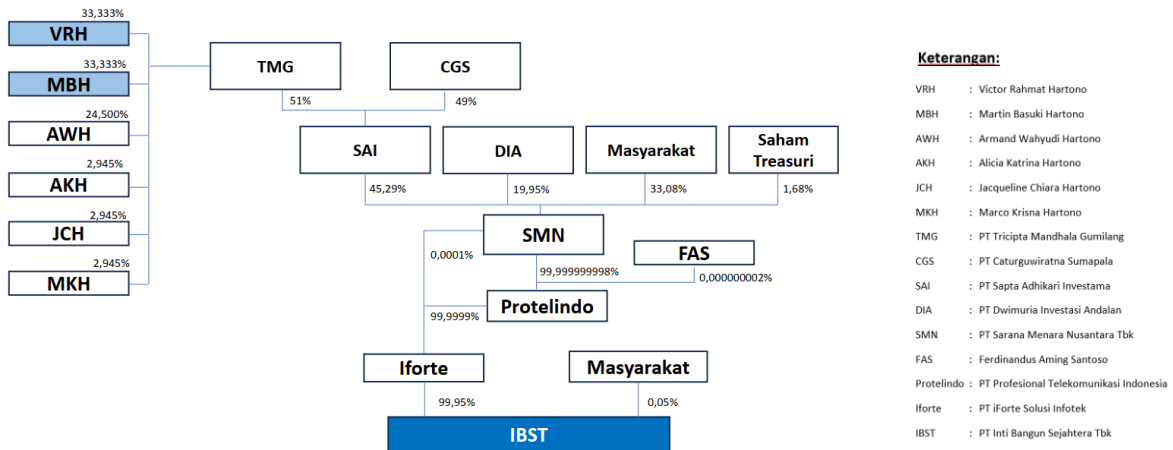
33,333%
VRH
33,333%
MBH
24,500%
AWH
2,945%
AKH
2,945%
JCH
2,945%
MKH

TMG
CGS
51%
49%

SAI
DIA
Masyarakat
Saham Treasuri
45,29%
19,95%
33,08%
1,68%

SMN
FAS
0,0001%
99,999999998%
0,000000002%
Protelindo
99,9999%

Iforte
Masyarakat
99,95%
0,05%

IBST

Keterangan:

| | | |
|---|---|---|
| VRH | : | Victor Rahmat Hartono |
| MBH | : | Martin Basuki Hartono |
| AWH | : | Armand Wahyudi Hartono |
| AKH | : | Alicia Katrina Hartono |
| JCH | : | Jacqueline Chiara Hartono |
| MKH | : | Marco Krisna Hartono |
| TMG | : | PT Tricipta Mandhala Gumilang |
| CGS | : | PT Caturguwiratna Sumapala |
| SAI | : | PT Sapta Adhikari Investama |
| DIA | : | PT Dwimuria Investasi Andalan |
| SMN | : | PT Sarana Menara Nusantara Tbk |
| FAS | : | Ferdinandus Aming Santoso |
| Protelindo | : | PT Profesional Telekomunikasi Indonesia |
| Iforte | : | PT iForte Solusi Infotek |
| IBST | : | PT Inti Bangun Sejahtera Tbk |